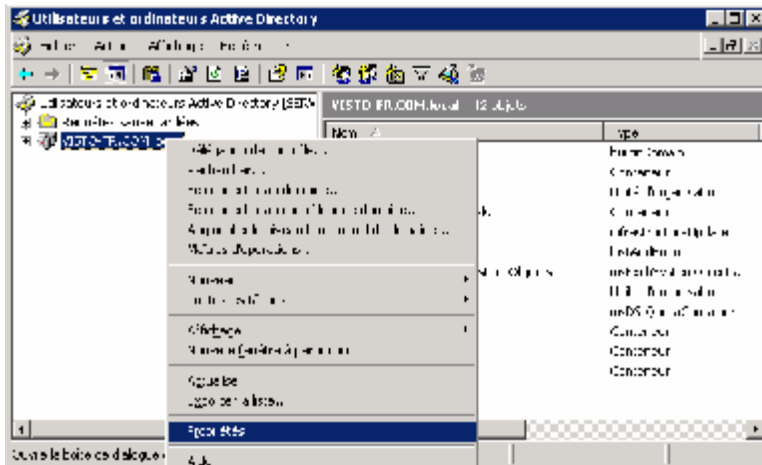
Utilisateurs et ordinateurs Active Directory

Fichier Action Affichage Fenêtre ?

Utilisateurs et ordinateurs Active Directory [SERV
Requêtes enregistrées
VESTO-FR.COM.local

VESTO-FR.COM.local 12 objets

Nom
Type
Builtin Domain
Conteneur
Unité d'organisation
Conteneur
infrastructureUpdate
LostAndFound
msDS-QuotaContainer
Unité d'organisation
msDS-QuotaContainer
Conteneur
Conteneur
Conteneur

Délégation de contrôle...
Rechercher...
Connexion au domaine...
Connexion au contrôleur de domaine...
Augmenter le niveau fonctionnel du domaine...
Maîtres d'opérations...

Nouveau
Toutes les tâches

Affichage
Nouvelle fenêtre à partir d'ici

Actualiser
Exporter la liste...

Propriétés

Aide

Ouvre la boîte de dialogue